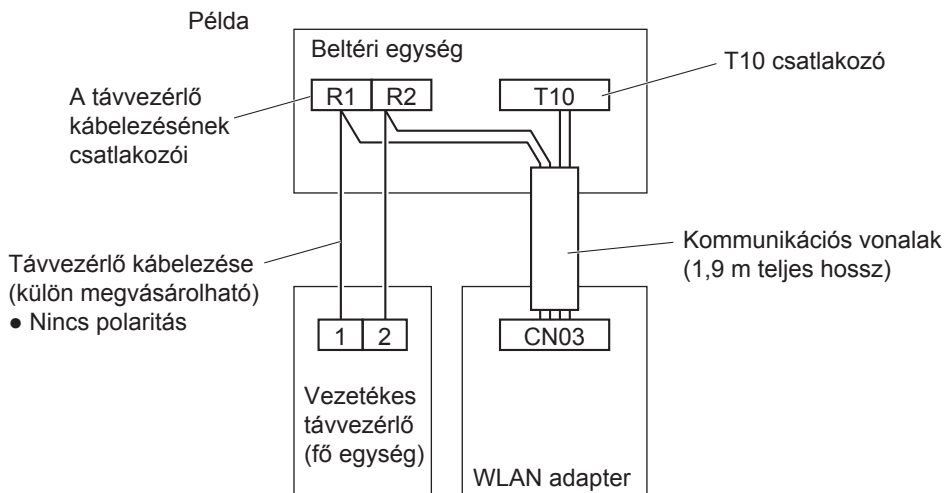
Példa

Beltéri egység

A távvezérlő kábelezésének csatlakozói

R1 | R2

T10

T10 csatlakozó

Távvezérlő kábelezése (külön megvásárolható)
● Nincs polaritás

Kommunikációs vonalak (1,9 m teljes hossz)

1 | 2

CN03

Vezetékes távvezérlő (fő egység)

WLAN adapter